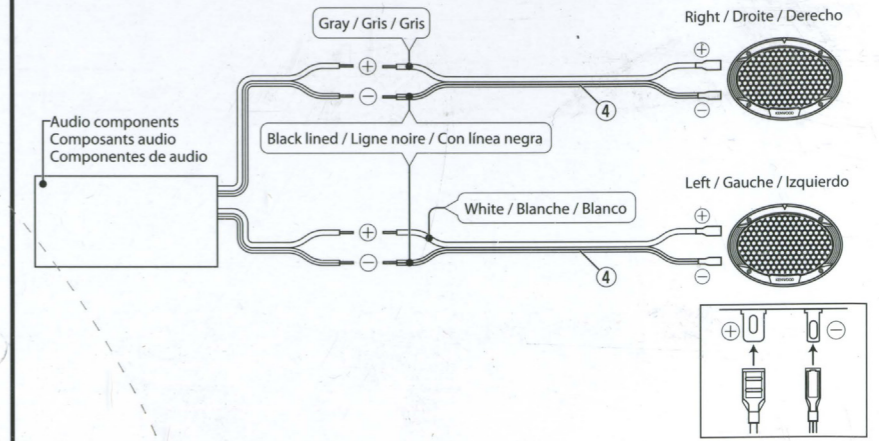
Gray / Gris / Gris

Right / Droite / Derecho

$\oplus$

$\ominus$

$\oplus$

$\ominus$

4

Audio components
Composants audio
Componentes de audio

Black lined / Ligne noire / Con línea negra

KENWOOD

Left / Gauche / Izquierdo

White / Blanche / Blanco

$\oplus$

$\ominus$

$\oplus$

$\ominus$

4

KENWOOD

$\oplus$

$\ominus$